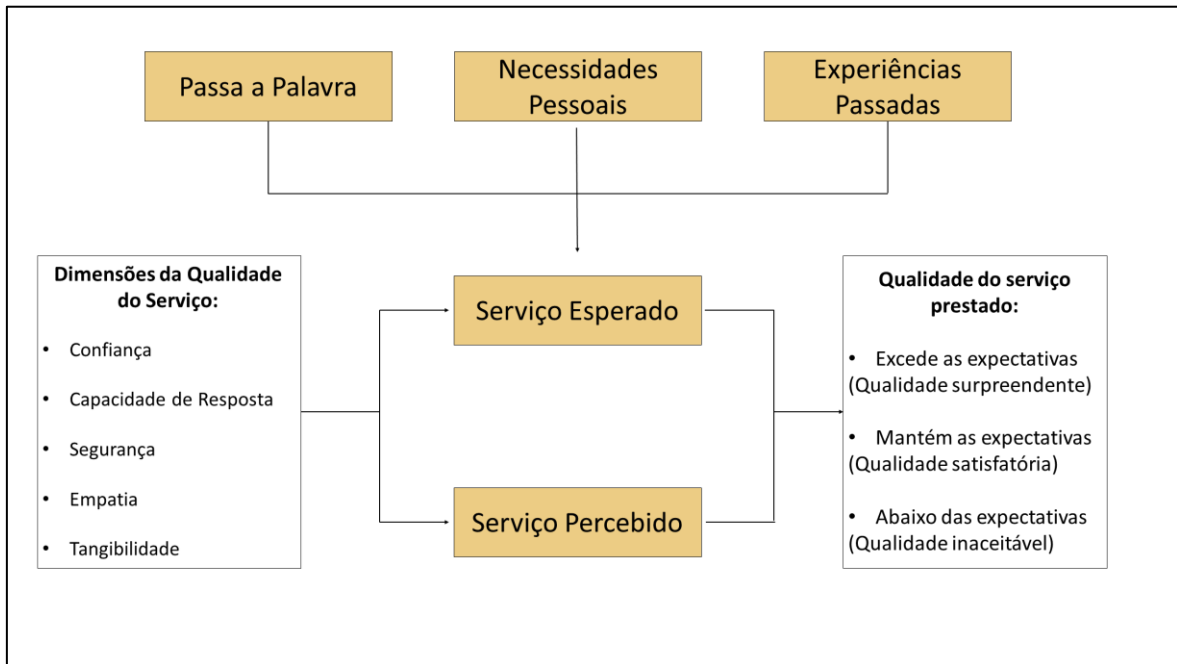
Passa a Palavra

Necessidades Pessoais

Experiências Passadas

Dimensões da Qualidade do Serviço:

- Confiança
- Capacidade de Resposta
- Segurança
- Empatia
- Tangibilidade

Serviço Esperado

Serviço Percebido

Qualidade do serviço prestado:

- Excede as expectativas (Qualidade surpreendente)
- Mantém as expectativas (Qualidade satisfatória)
- Abaixo das expectativas (Qualidade inaceitável)